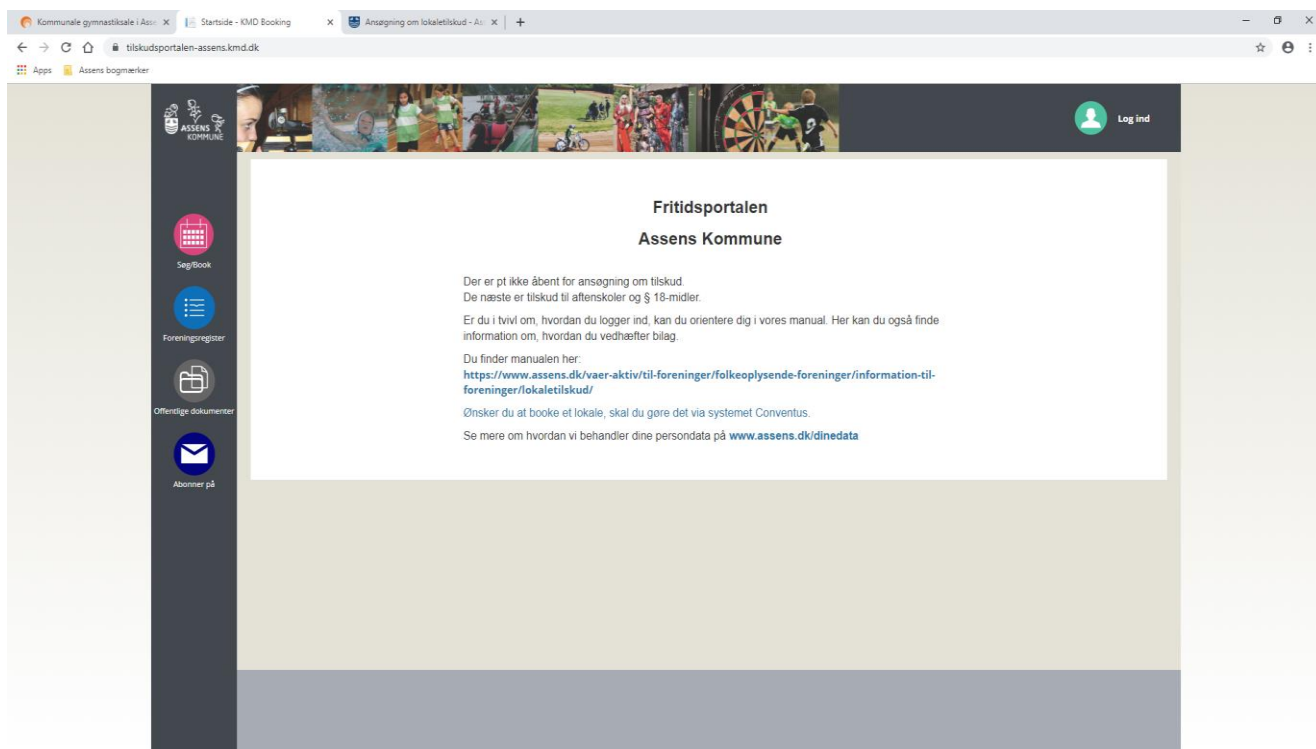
Kommunale gymnastiksale i Ass ×
Startside - KMD Booking ×
Ansøgning om lokaletilskud - As ×
+

tilskudsportalen-assens.kmd.dk

Apps
Assens bogmærker

ASSENS KOMMUNE

Log ind

Søg/Book

Foreningsregister

Offentlige dokumenter

Abonner på

Fritidsportalen

Assens Kommune

Der er pt ikke åbent for ansøgning om tilskud.
De næste er tilskud til aftenskoler og § 18-midler.

Er du i tvivl om, hvordan du logger ind, kan du orientere dig i vores manual. Her kan du også finde information om, hvordan du vedhæfter bilag.

Du finder manualen her:
https://www.assens.dk/vaer-aktiv/til-foreninger/folkeoplysende-foreninger/information-til-foreninger/lokaletilskud/

Ønsker du at booke et lokale, skal du gøre det via systemet Conventus.

Se mere om hvordan vi behandler dine persondata på www.assens.dk/dinedata